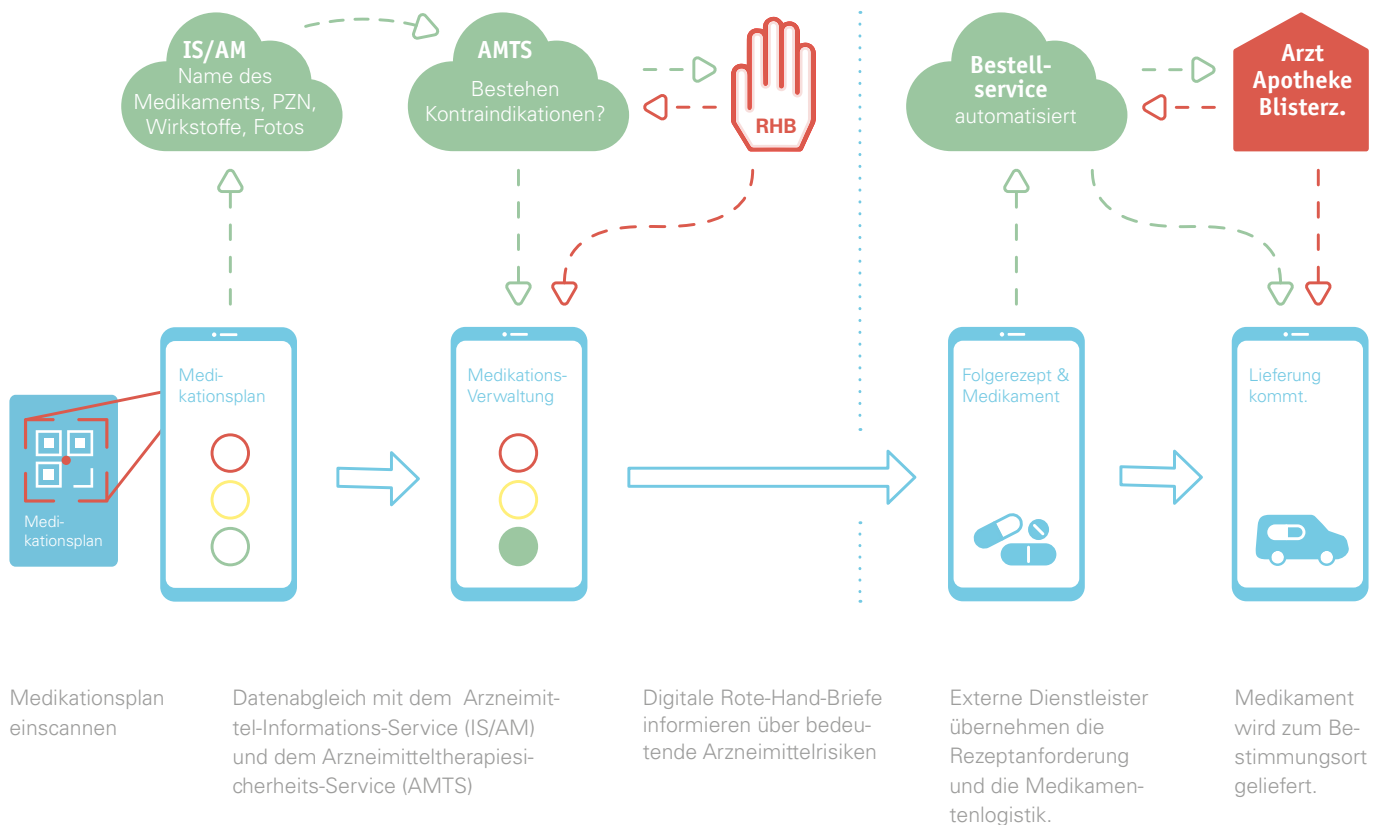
IS/AM
Name des Medikaments, PZN, Wirkstoffe, Fotos

AMTS
Bestehen Kontraindikationen?

RHB

Bestellservice
automatisiert

Arzt
Apotheke
Blisterz.

Medikationsplan

Medikationsplan

Medikations-Verwaltung

Folgerezept & Medikament

Lieferung kommt.

Medikationsplan einscannen

Datenabgleich mit dem Arzneimittel-Informations-Service (IS/AM) und dem Arzneimitteltherapiesicherheits-Service (AMTS)

Digitale Rote-Hand-Briefe informieren über bedeutende Arzneimittelrisiken

Externe Dienstleister übernehmen die Rezeptanforderung und die Medikamentenlogistik.

Medikament wird zum Bestimmungsort geliefert.